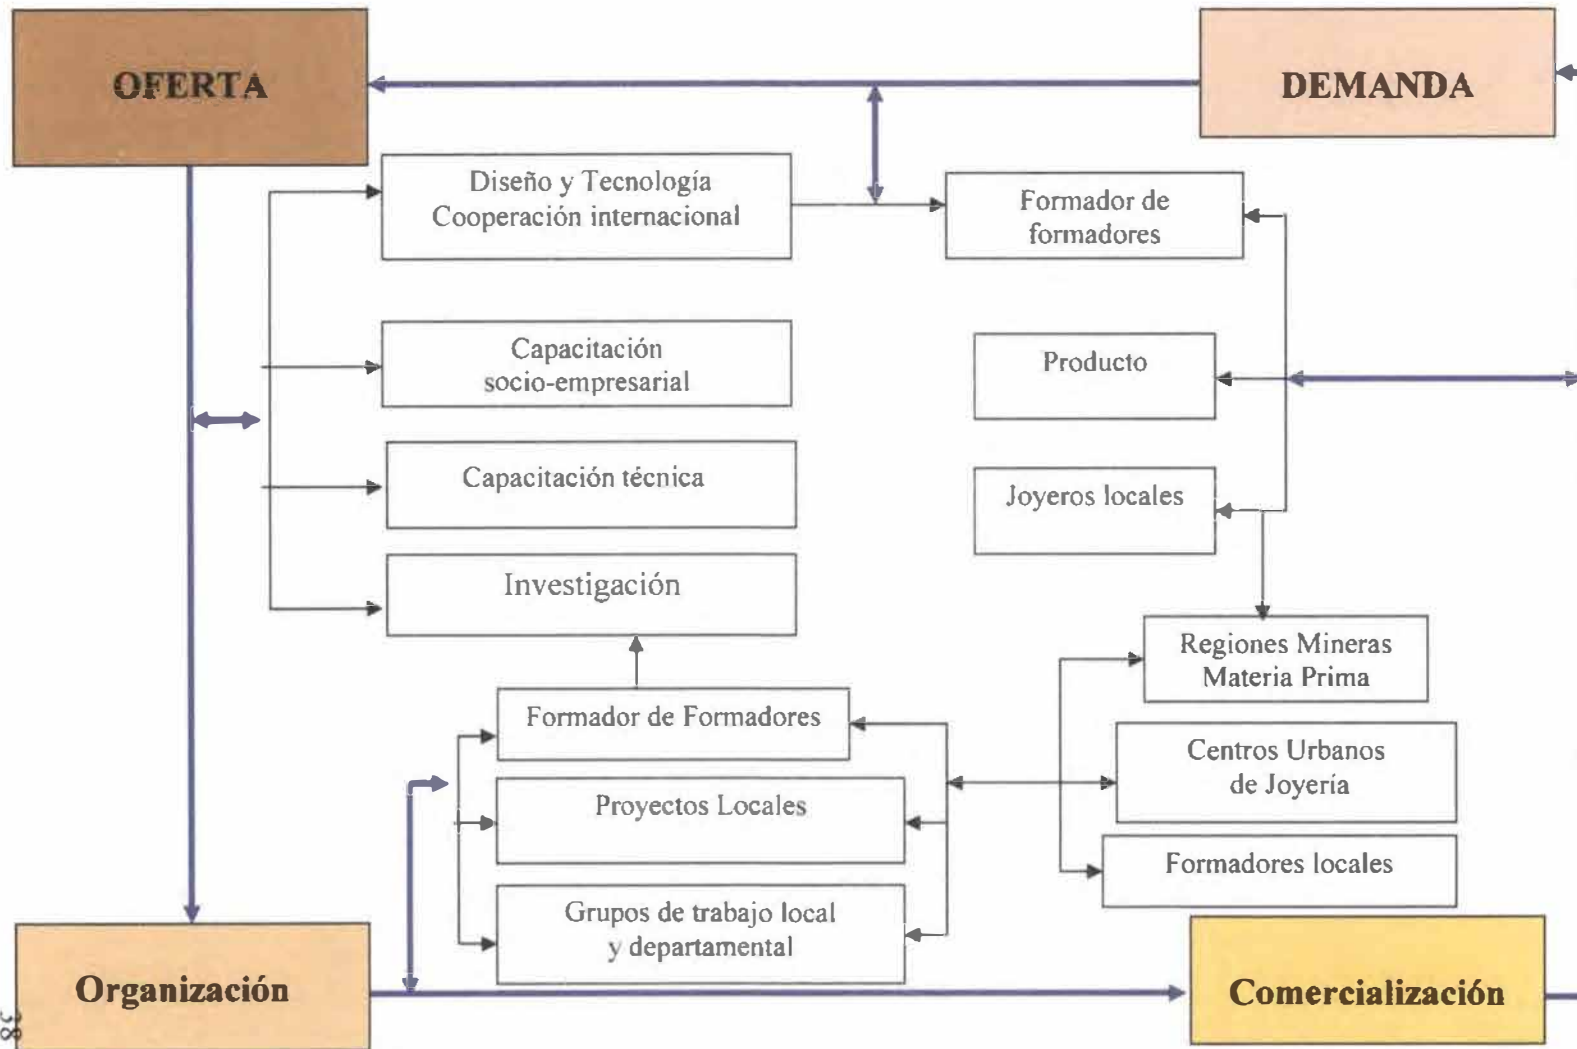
OFERTA

DEMANDA

Diseño y Tecnología
Cooperación internacional

Formador de formadores

Capacitación socio-empresarial

Producto

Capacitación técnica

Joyeros locales

Investigación

Regiones Mineras
Materia Prima

Formador de Formadores

Centros Urbanos de Joyería

Proyectos Locales

Formadores locales

Grupos de trabajo local y departamental

Organización

Comercialización

38